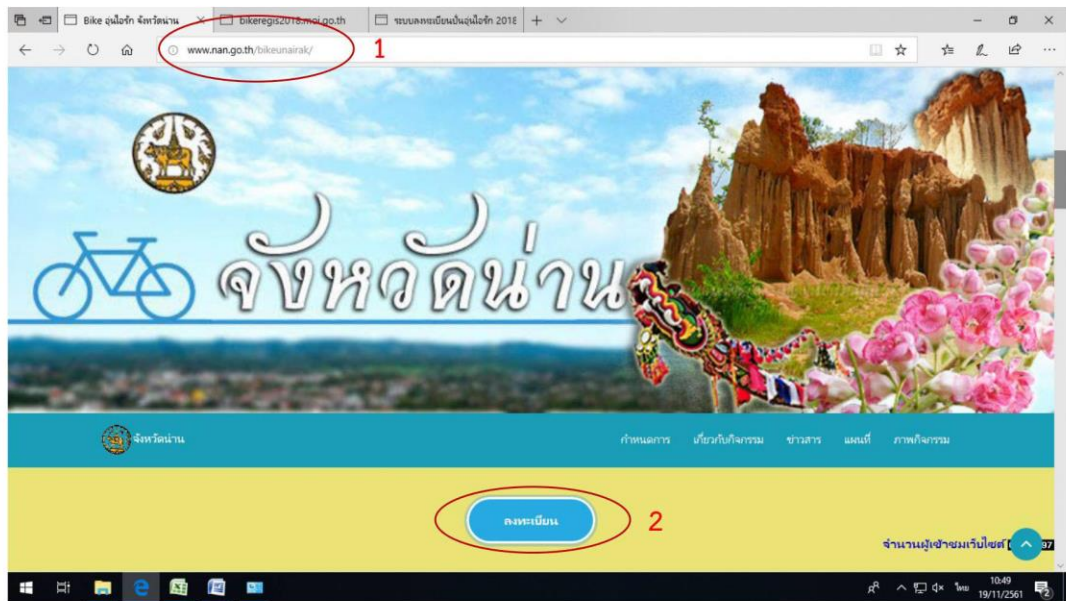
Bike อุ่นไอรัก จังหวัดน่าน
bikeregis2018.moi.go.th
ระบบลงทะเบียนปั่นอุ่นไอรัก 2018

www.nan.go.th/bikeunairak/
1

จังหวัดน่าน

จังหวัดน่าน
กำหนดการ
เกี่ยวกับกิจกรรม
ข่าวสาร
แผนที่
ภาพกิจกรรม

ลงทะเบียน
2

จำนวนผู้เข้าชมเว็บไซต์ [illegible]97

ไทย
10:49
19/11/2561